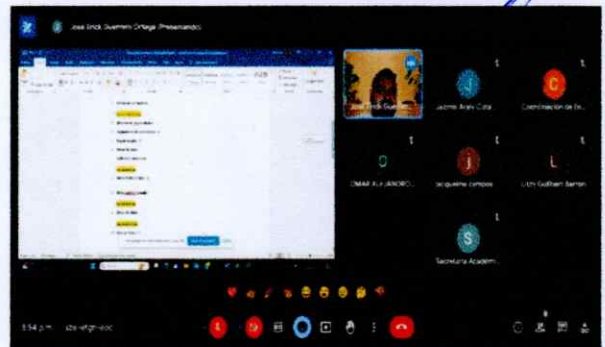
Jose Erick Guerrero Ortega (Presentando)

J
C
Jose Erick Guerrero
Jazmin Arely Cota
Coordinacion de Ex...

O
j
L
OMAR ALEJANDRO...
jacqueline campos
Lilith Guilbert Barron

S
Secretaria Academ...

1:54 p. m.
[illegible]